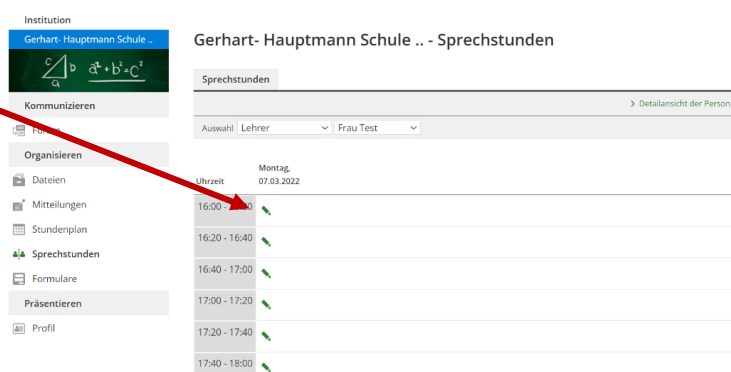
Institution
Gerhart- Hauptmann Schule ..
c b a $a^2+b^2=c^2$
Kommunizieren
Fo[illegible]
Organisieren
Dateien
Mitteilungen
Stundenplan
Sprechstunden
Formulare
Präsentieren
Profil

Gerhart- Hauptmann Schule .. - Sprechstunden

Sprechstunden

> Detailansicht der Person

Auswahl Lehrer Frau Test

| Uhrzeit | Montag, 07.03.2022 |
|---|---|
| 16:00 - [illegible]0 | |
| 16:20 - 16:40 | |
| 16:40 - 17:00 | |
| 17:00 - 17:20 | |
| 17:20 - 17:40 | |
| 17:40 - 18:00 | |